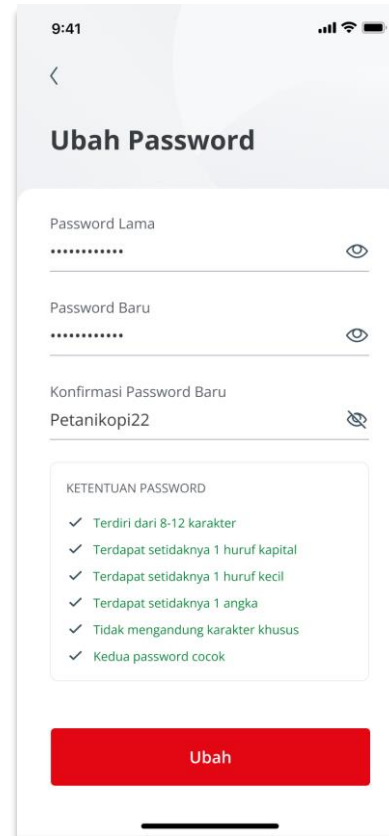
9:41

<

Ubah Password

Password Lama
••••••••••••

Password Baru
••••••••••••

Konfirmasi Password Baru
Petanikopi22

KETENTUAN PASSWORD
✓ Terdiri dari 8-12 karakter
✓ Terdapat setidaknya 1 huruf kapital
✓ Terdapat setidaknya 1 huruf kecil
✓ Terdapat setidaknya 1 angka
✓ Tidak mengandung karakter khusus
✓ Kedua password cocok

Ubah